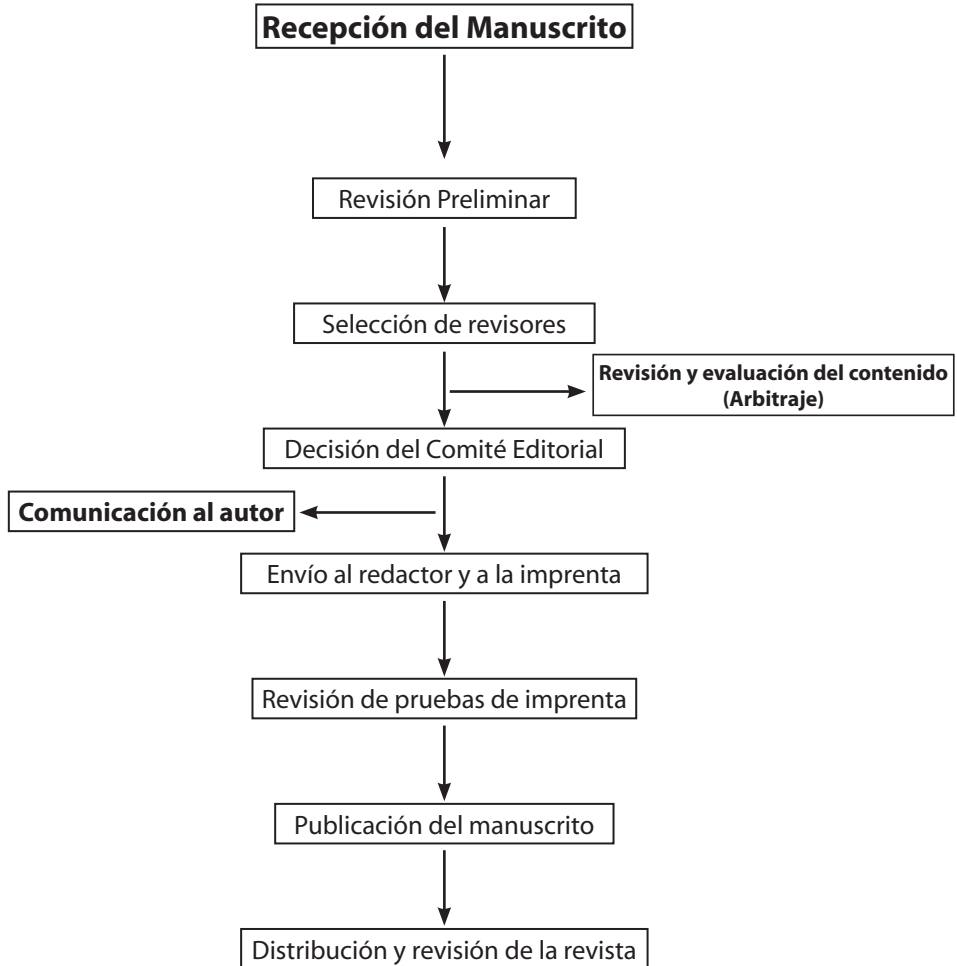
Recepción del Manuscrito

Revisión Preliminar

Selección de revisores

Revisión y evaluación del contenido (Arbitraje)

Decisión del Comité Editorial

Comunicación al autor

Envío al redactor y a la imprenta

Revisión de pruebas de imprenta

Publicación del manuscrito

Distribución y revisión de la revista